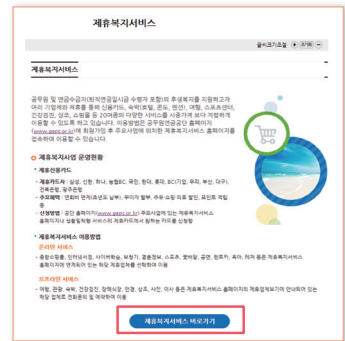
제휴복지서비스

글씨크기조절

제휴복지서비스

공무원 및 연금수급자(퇴직연금일시금 수령자 포함)의 후생복지를 지원하고자 여러 기업체와 제휴를 통해 신용카드, 숙박(호텔, 콘도), 연인, 여행, 스포츠센터, 건강검진, 상조, 쇼핑몰 등 20여종의 다양한 서비스를 시중가격 보다 저렴하게 이용할 수 있도록 하고 있습니다. 이용방법은 공무원연금공단 홈페이지(www.geps.or.kr)에 회원가입 후 주요사업에 위치한 제휴복지서비스 홈페이지를 접속하여 이용할 수 있습니다.

제휴복지사업 운영현황

• 제휴신용카드

- 제휴카드사 : 삼성, 신한, 하나, 농협BC, 국민, 현대, 롯데, BC(기업, 우리, 부산, 대구), 전북은행, 광주은행

- 주요혜택 : 연회비 면제(로열티 포함), 부가서비스 이용 시 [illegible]

- 신청방법 : 공단 홈페이지(www.geps.or.kr) 주요사업에 있는 제휴복지서비스 홈페이지 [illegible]

• 제휴복지서비스 이용방법

온라인 서비스

- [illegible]

오프라인 서비스

- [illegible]

제휴복지서비스 바로가기